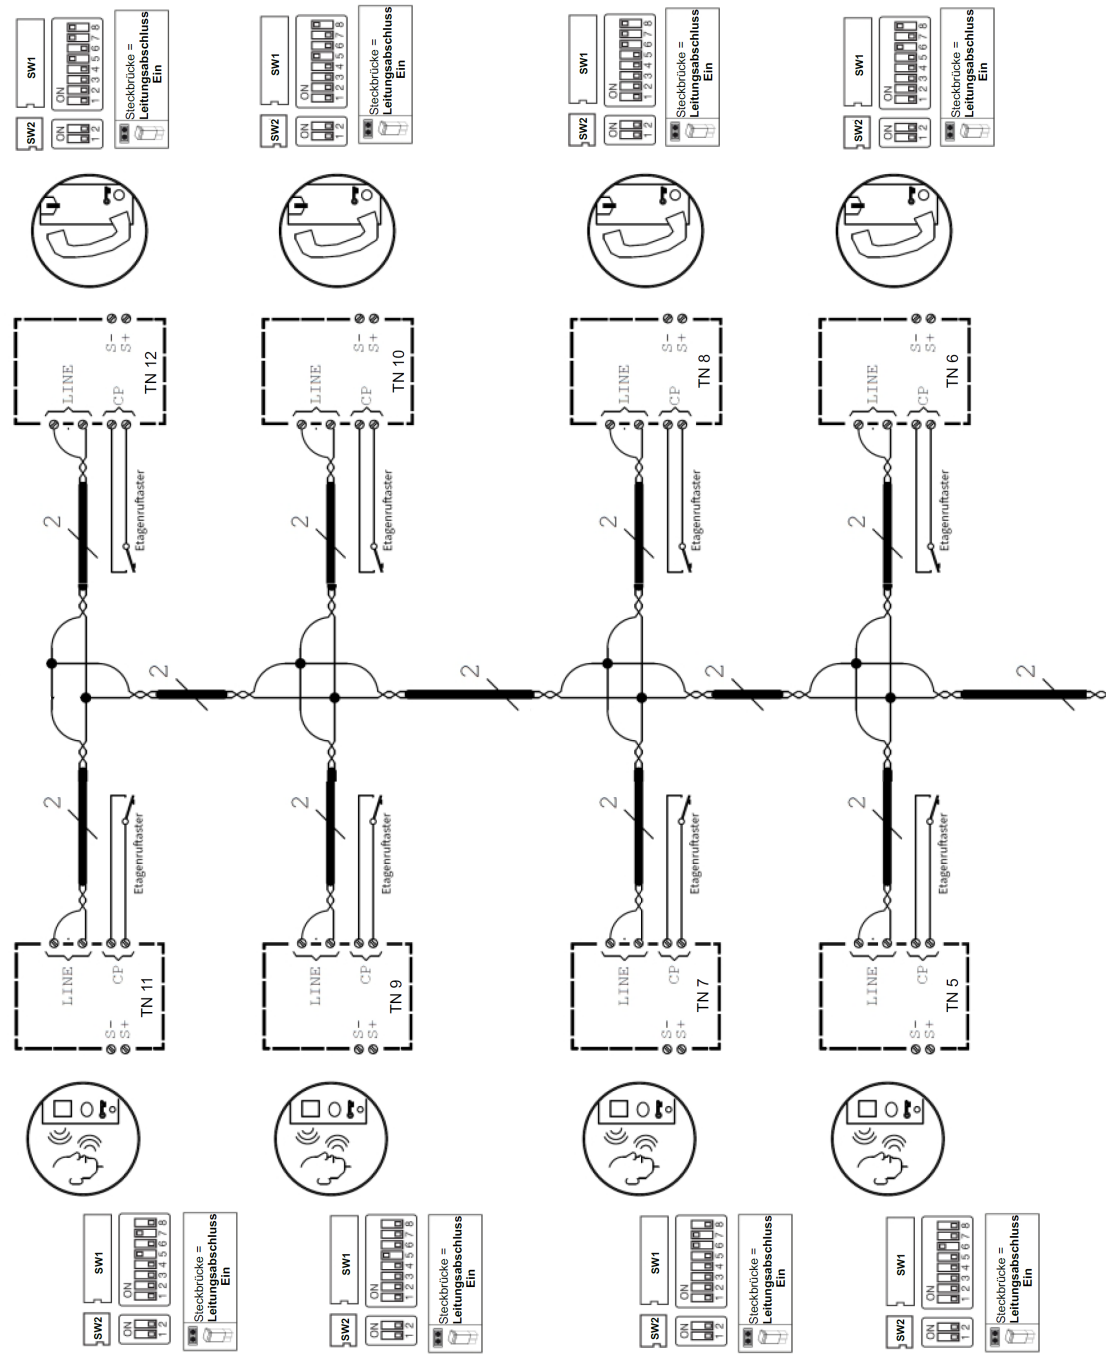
SW2
ON
1 2
SW1
ON
1 2 3 4 5 6 7 8
Steckbrücke =
Leitungsabschluss
Ein

LINE
CP
S−
S+
TN 12
2
Etagenruftaster

SW2
ON
1 2
SW1
ON
1 2 3 4 5 6 7 8
Steckbrücke =
Leitungsabschluss
Ein

LINE
CP
S−
S+
TN 10
2
Etagenruftaster

SW2
ON
1 2
SW1
ON
1 2 3 4 5 6 7 8
Steckbrücke =
Leitungsabschluss
Ein

LINE
CP
S−
S+
TN 8
2
Etagenruftaster

SW2
ON
1 2
SW1
ON
1 2 3 4 5 6 7 8
Steckbrücke =
Leitungsabschluss
Ein

LINE
CP
S−
S+
TN 6
2
Etagenruftaster

2
2
2
2

2
Etagenruftaster
LINE
CP
S−
S+
TN 11

2
Etagenruftaster
LINE
CP
S−
S+
TN 9

2
Etagenruftaster
LINE
CP
S−
S+
TN 7

2
Etagenruftaster
LINE
CP
S−
S+
TN 5

SW2
ON
1 2
SW1
ON
1 2 3 4 5 6 7 8
Steckbrücke =
Leitungsabschluss
Ein

SW2
ON
1 2
SW1
ON
1 2 3 4 5 6 7 8
Steckbrücke =
Leitungsabschluss
Ein

SW2
ON
1 2
SW1
ON
1 2 3 4 5 6 7 8
Steckbrücke =
Leitungsabschluss
Ein

SW2
ON
1 2
SW1
ON
1 2 3 4 5 6 7 8
Steckbrücke =
Leitungsabschluss
Ein